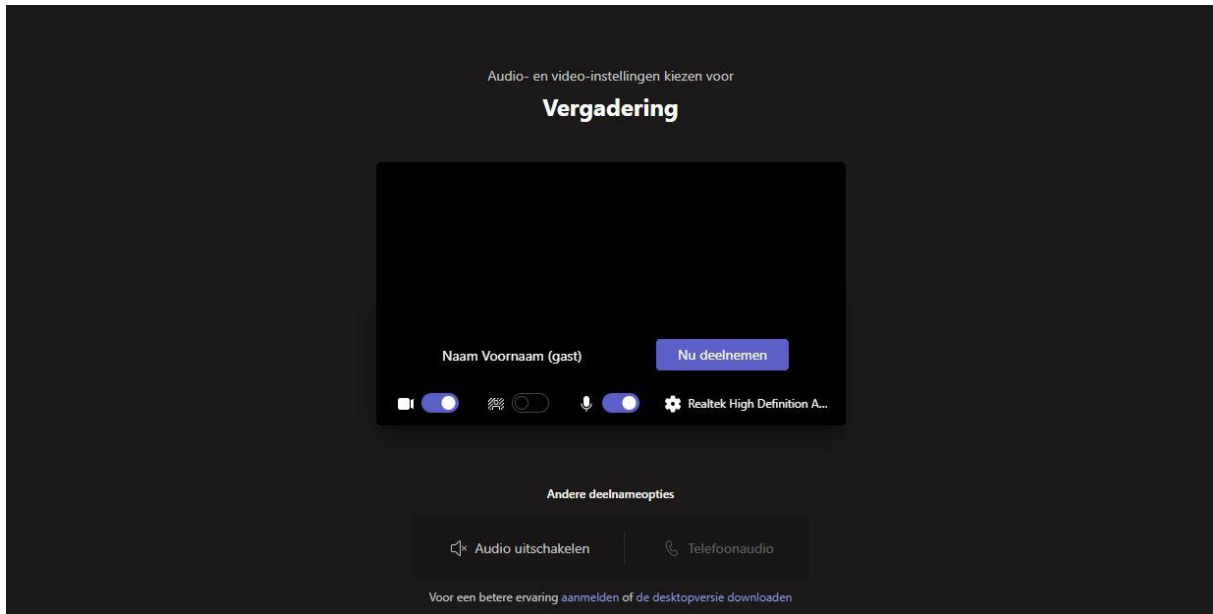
Audio- en video-instellingen kiezen voor

Vergadering

Naam Voornaam (gast)

Nu deelnemen

Realtek High Definition A...

Andere deelnameopties

Audio uitschakelen

Telefoonaudio

Voor een betere ervaring aanmelden of de desktopversie downloaden